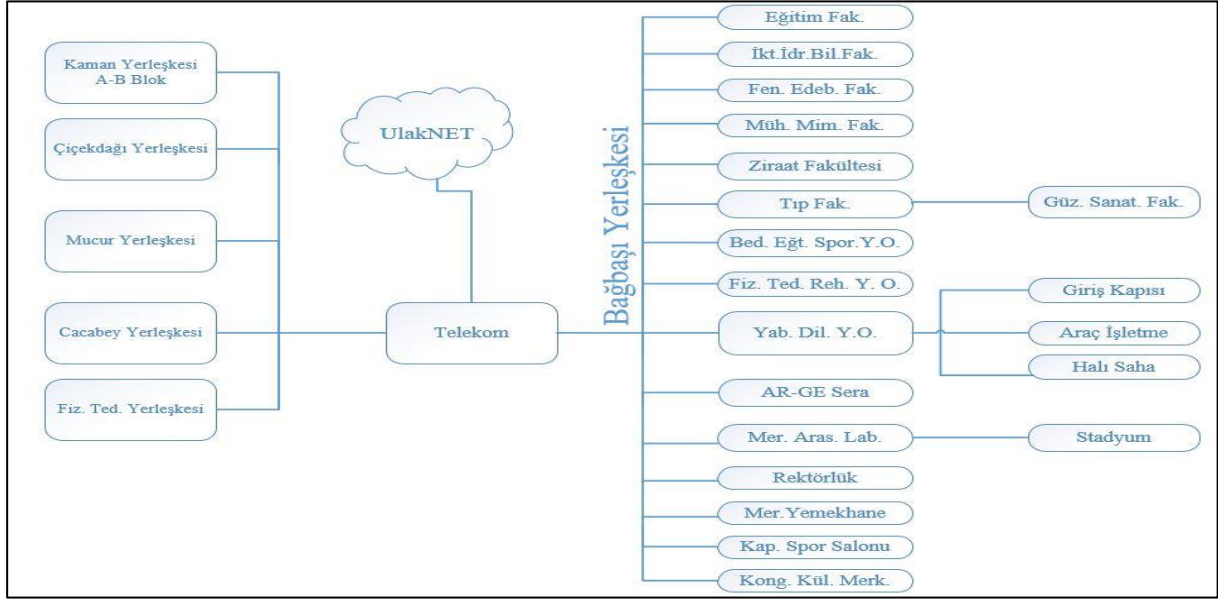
Kaman Yerleşkesi A-B Blok

Çiçekdağı Yerleşkesi

Mucur Yerleşkesi

Cacabey Yerleşkesi

Fiz. Ted. Yerleşkesi

UlakNET

Telekom

Bağbaşı Yerleşkesi

Eğitim Fak.

İkt.İdr.Bil.Fak.

Fen. Edeb. Fak.

Müh. Mim. Fak.

Ziraat Fakültesi

Tıp Fak.

Güz. Sanat. Fak.

Bed. Eğt. Spor.Y.O.

Fiz. Ted. Reh. Y. O.

Yab. Dil. Y.O.

Giriş Kapısı

Araç İşletme

Halı Saha

AR-GE Sera

Mer. Aras. Lab.

Stadyum

Rektörlük

Mer.Yemekhane

Kap. Spor Salonu

Kong. Kül. Merk.